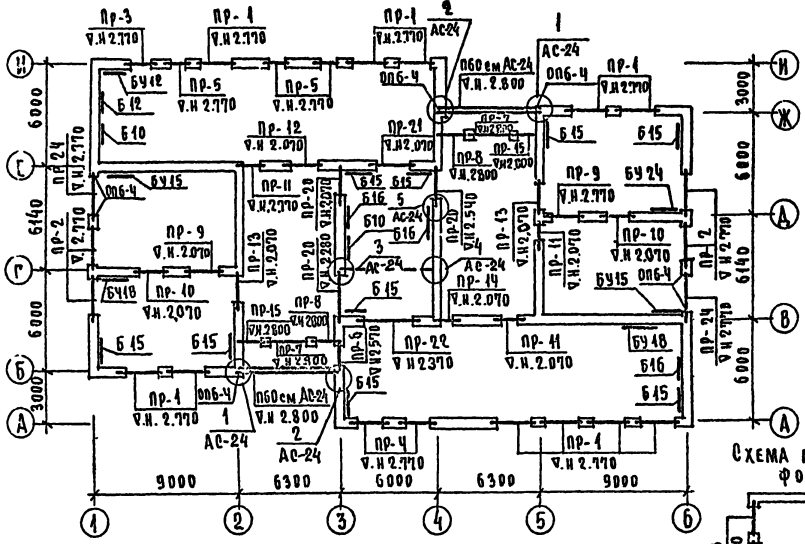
ПР-3
∇.Н 2.770
ПР-1
∇.Н 2.770
ПР-1
∇.Н 2.770
АС-24
2
1
АС-24
ПР-1
∇.Н 2.770
И
Ж
Д
В
А
Н
Е
Г
Б
А
6000
6140
6000
3000
3000
6800
6140
6000
БУ12
Б12
Б10
ПР-5
∇.Н 2.770
ПР-5
∇.Н 2.770
П60ем АС-24
∇.Н 2.800
ОПБ-4
ОПБ-4
ПР-24
∇.Н 2.770
ПР-12
∇.Н 2.070
ПР-21
∇.Н 2.070
ПР-7
∇.Н 2.800
ПР-15
∇.Н 2.800
ПР-8
∇.Н 2.800
Б15
Б15
ПР-9
∇.Н 2.770
БУ24
БУ15
ОПБ-4
ПР-2
∇.Н 2.770
ПР-11
∇.Н 2.770
ПР-28
∇.Н 2.070
Б15
Б15
Б16
Б10
АС-24
Б16
5
ПР-20
∇.Н 2.540
ПР-13
∇.Н 2.070
ПР-11
∇.Н 2.070
ПР-10
∇.Н 2.070
ПР-2
∇.Н 2.770
ПР-9
∇.Н 2.070
ПР-13
∇.Н 2.070
ПР-20
∇.Н 2.280
3
АС-24
4
АС-24
ПР-14
∇.Н 2.070
БУ18
ПР-10
∇.Н 2.070
Б15
БУ15
ОПБ-4
ПР-24
∇.Н 2.770
ПР-15
∇.Н 2.800
ПР-7
∇.Н 2.800
ПР-8
∇.Н 2.800
ПР-6
∇.Н 2.570
ПР-22
∇.Н 2.370
ПР-11
∇.Н 2.070
БУ18
Б16
Б15
Б15
Б15
Б15
ПР-1
∇.Н. 2.770
ОПБ-4
1
АС-24
П60ем АС-24
∇.Н 2.800
2
АС-24
ПР-4
∇.Н 2.770
ПР-1
∇.Н 2.770
9000
6300
6000
6300
9000
1
2
3
4
5
6
СХЕМА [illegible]
ФО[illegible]